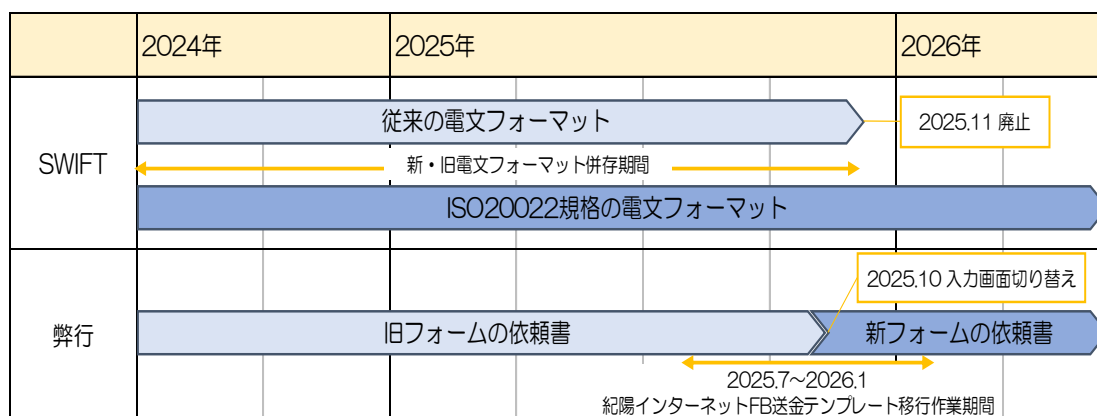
| | 2024年 | 2025年 | 2026年 |
|---|---|---|---|
| SWIFT | | | |
| 弊行 | | | |

従来の電文フォーマット

2025.11 廃止

新・旧電文フォーマット併存期間

ISO20022規格の電文フォーマット

2025.10 入力画面切り替え

旧フォームの依頼書

新フォームの依頼書

2025.7～2026.1
紀陽インターネットFB送金テンプレート移行作業期間